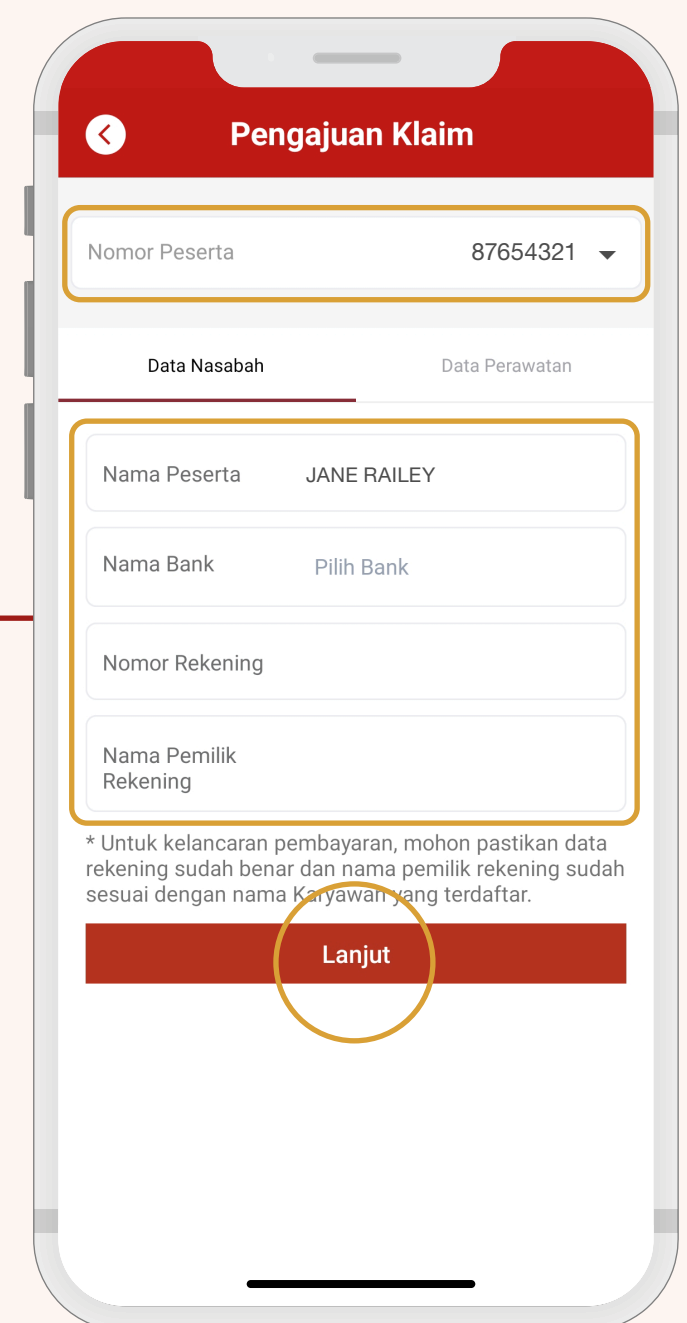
Pengajuan Klaim

Nomor Peserta 87654321

Data Nasabah

Data Perawatan

Nama Peserta JANE RAILEY

Nama Bank Pilih Bank

Nomor Rekening

Nama Pemilik Rekening

* Untuk kelancaran pembayaran, mohon pastikan data rekening sudah benar dan nama pemilik rekening sudah sesuai dengan nama Karyawan yang terdaftar.

Lanjut